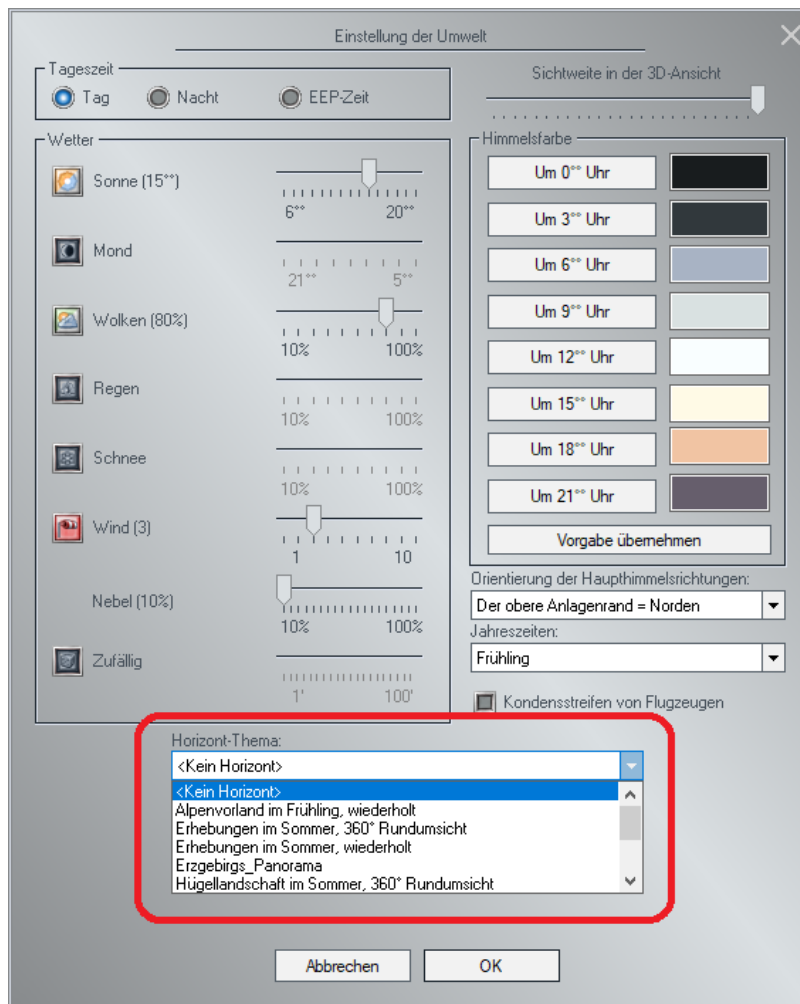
Einstellung der Umwelt

Tageszeit
Tag
Nacht
EEP-Zeit

Sichtweite in der 3D-Ansicht

Wetter
Sonne (15°°)
6°° 20°°
Mond
21°° 5°°
Wolken (80%)
10% 100%
Regen
10% 100%
Schnee
10% 100%
Wind (3)
1 10
Nebel (10%)
10% 100%
Zufällig
1' 100'

Himmelsfarbe
Um 0°° Uhr
Um 3°° Uhr
Um 6°° Uhr
Um 9°° Uhr
Um 12°° Uhr
Um 15°° Uhr
Um 18°° Uhr
Um 21°° Uhr
Vorgabe übernehmen

Orientierung der Haupthimmelsrichtungen:
Der obere Anlagenrand = Norden
Jahreszeiten:
Frühling

Kondensstreifen von Flugzeugen

Horizont-Thema:
<Kein Horizont>
<Kein Horizont>
Alpenvorland im Frühling, wiederholt
Erhebungen im Sommer, 360° Rundumsicht
Erhebungen im Sommer, wiederholt
Erzgebirgs_Panorama
Hügellandschaft im Sommer, 360° Rundumsicht

Abbrechen
OK